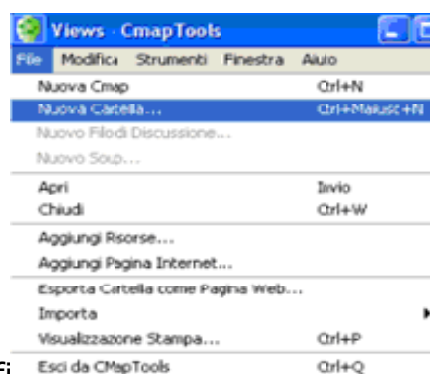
Views - CmapTools
File Modifica Strumenti Finestra Aiuto
Nuova Cmap Ctrl+N
Nuova Cartella... Ctrl+Maiusc+N
Nuovo Filodi Discussione...
Nuovo Soup...
Apri Invio
Chiudi Ctrl+W
Aggiungi Risorse...
Aggiungi Pagina Internet...
Esporta Cartella come Pagina Web...
Importa
Visualizzazone Stampa... Ctrl+P
Esci da CMapTools Ctrl+Q
Fi